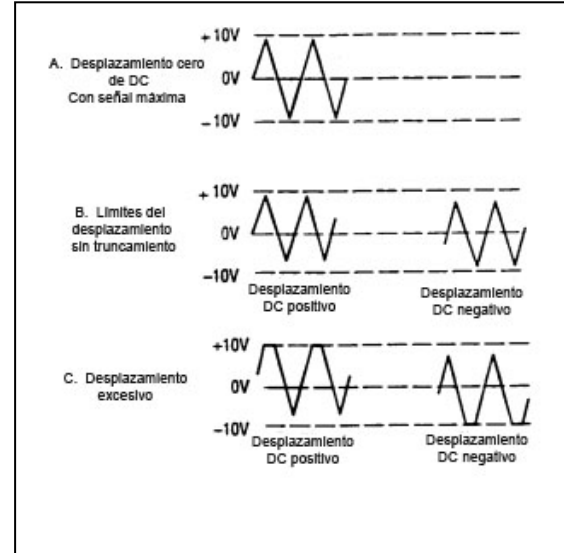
A. Desplazamiento cero de DC Con señal máxima

+10V
0V
−10V

B. Limites del desplazamiento sin truncamiento

+10V
0V
−10V

Desplazamiento DC positivo

Desplazamiento DC negativo

C. Desplazamiento excesivo

+10V
0V
−10V

Desplazamiento DC positivo

Desplazamiento DC negativo